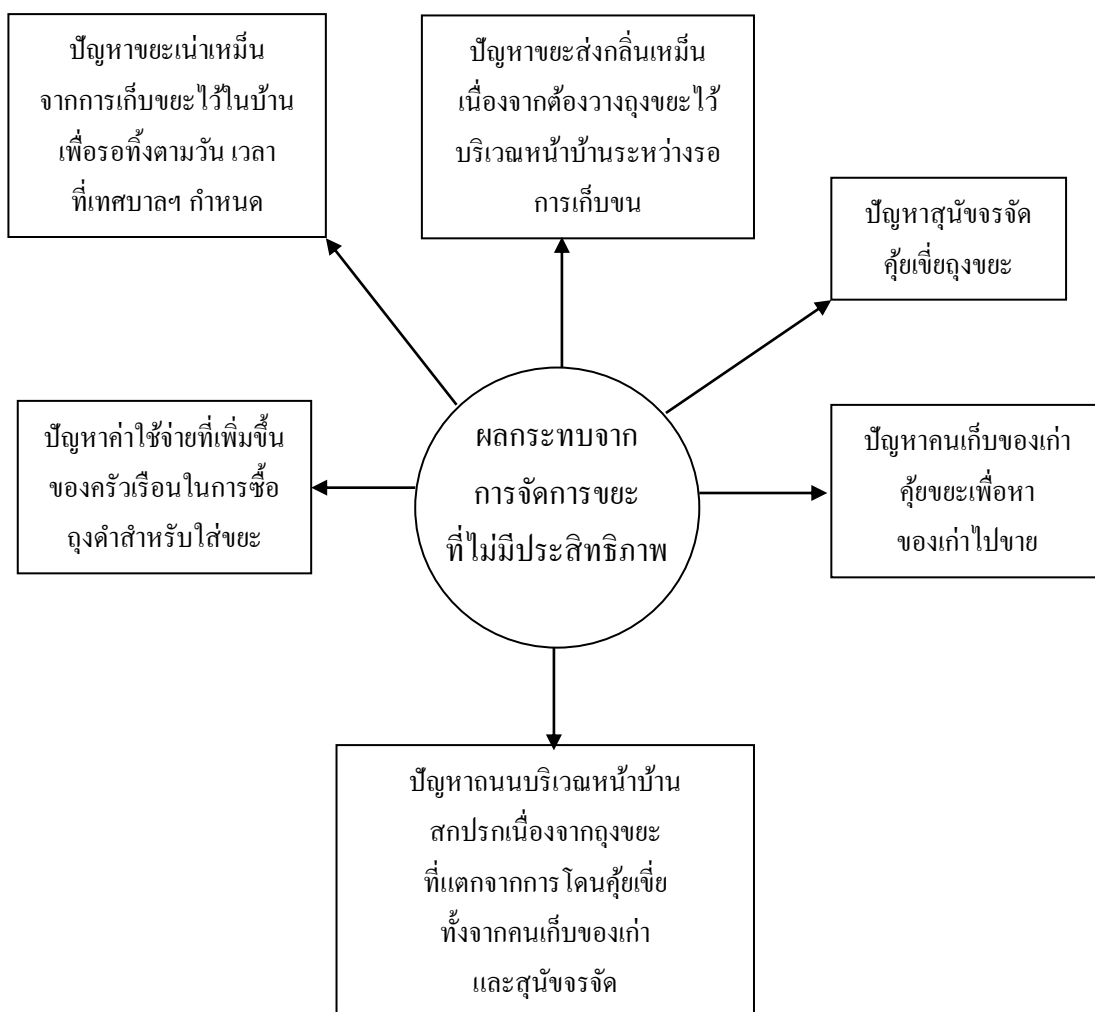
ปัญหาขยะเน่าเหม็น จากการเก็บขยะไว้ในบ้าน เพื่อรอทิ้งตามวัน เวลา ที่เทศบาลฯ กำหนด

ปัญหาขยะส่งกลิ่นเหม็น เนื่องจากต้องวางถุงขยะไว้ บริเวณหน้าบ้านระหว่างรอ การเก็บขน

ปัญหาสุนัขจรจัด คุ้ยเขี่ยถุงขยะ

ปัญหาค่าใช้จ่ายที่เพิ่มขึ้น ของครัวเรือนในการซื้อ ถุงดำสำหรับใส่ขยะ

ผลกระทบจาก การจัดการขยะ ที่ไม่มีประสิทธิภาพ

ปัญหาคนเก็บของเก่า คุ้ยขยะเพื่อหา ของเก่าไปขาย

ปัญหาถนนบริเวณหน้าบ้าน สกปรกเนื่องจากถุงขยะ ที่แตกจากการโดนคุ้ยเขี่ย ทั้งจากคนเก็บของเก่า และสุนัขจรจัด